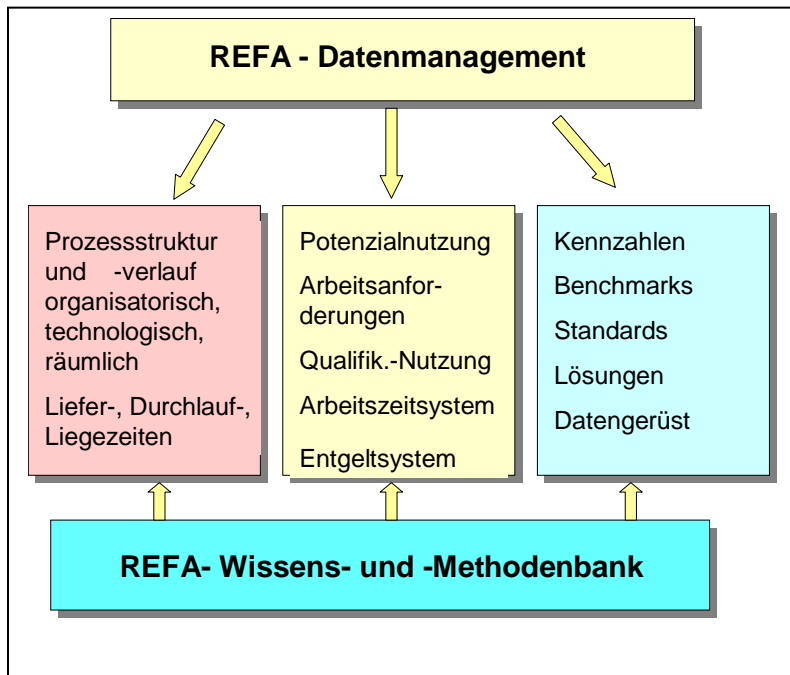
REFA - Datenmanagement

Prozessstruktur und -verlauf organisatorisch, technologisch, räumlich

Liefer-, Durchlauf-, Liegezeiten

Potenzialnutzung

Arbeitsanforderungen

Qualifik.-Nutzung

Arbeitszeitsystem

Entgeltsystem

Kennzahlen

Benchmarks

Standards

Lösungen

Datengerüst

REFA- Wissens- und -Methodenbank